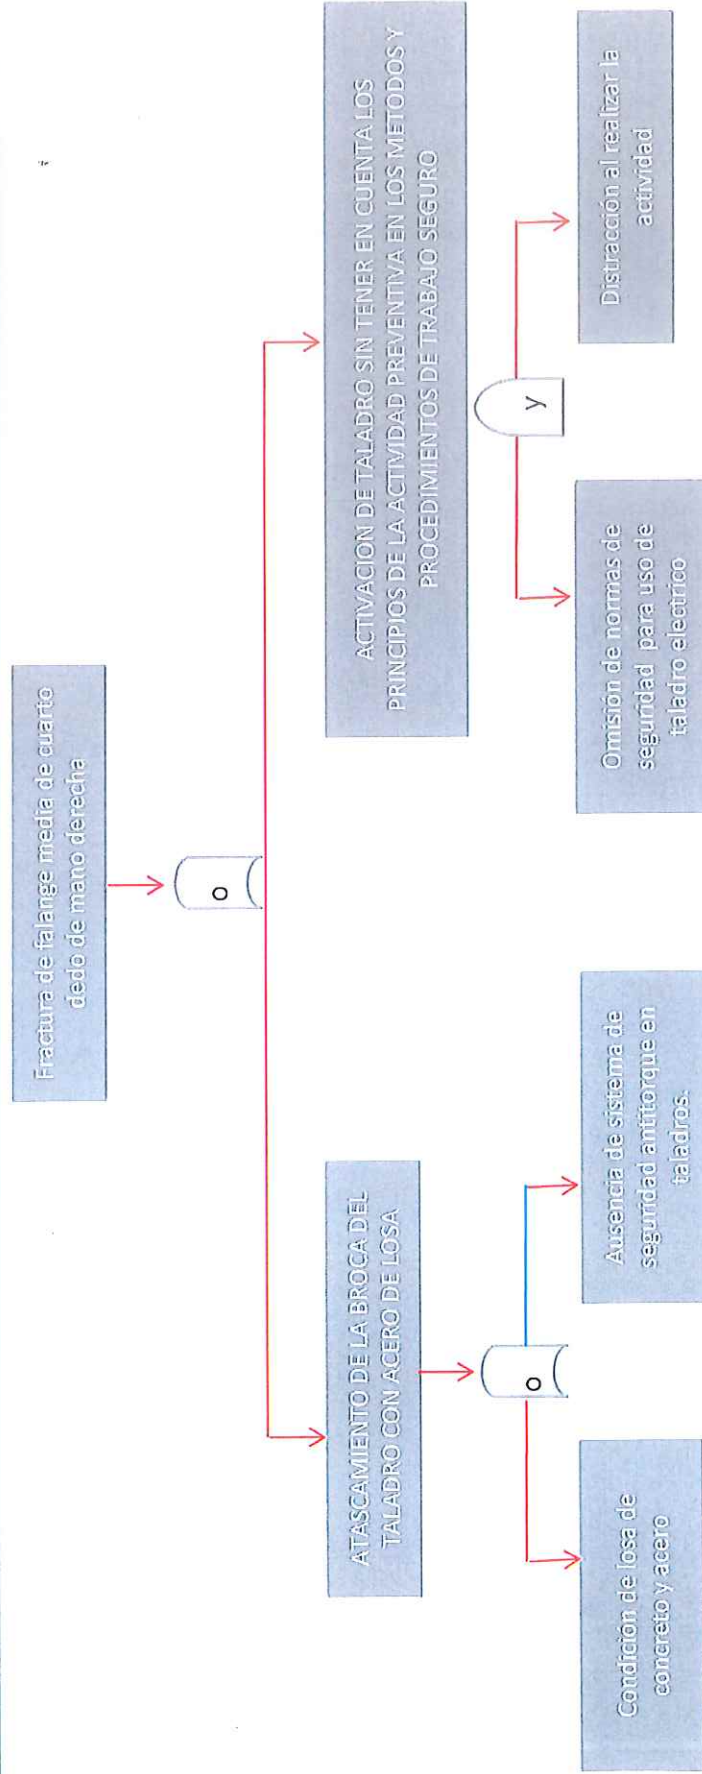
Fractura de falange media de cuarto dedo de mano derecha

o

ATASCAMIENTO DE LA BROCA DEL TALADRO CON ACERO DE LOSA

o

Condición de losa de concreto y acero

Ausencia de sistema de seguridad antitorque en taladros.

ACTIVACION DE TALADRO SIN TENER EN CUENTA LOS PRINCIPIOS DE LA ACTIVIDAD PREVENTIVA EN LOS METODOS Y PROCEDIMIENTOS DE TRABAJO SEGURO

y

Omisión de normas de seguridad para uso de taladro electrico

Distracción al realizar la actividad